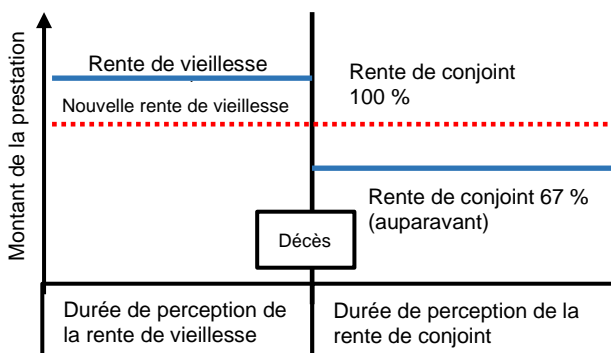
Montant de la prestation

Rente de vieillesse

Rente de conjoint 100 %

Nouvelle rente de vieillesse

Rente de conjoint 67 % (auparavant)

Décès

Durée de perception de la rente de vieillesse

Durée de perception de la rente de conjoint